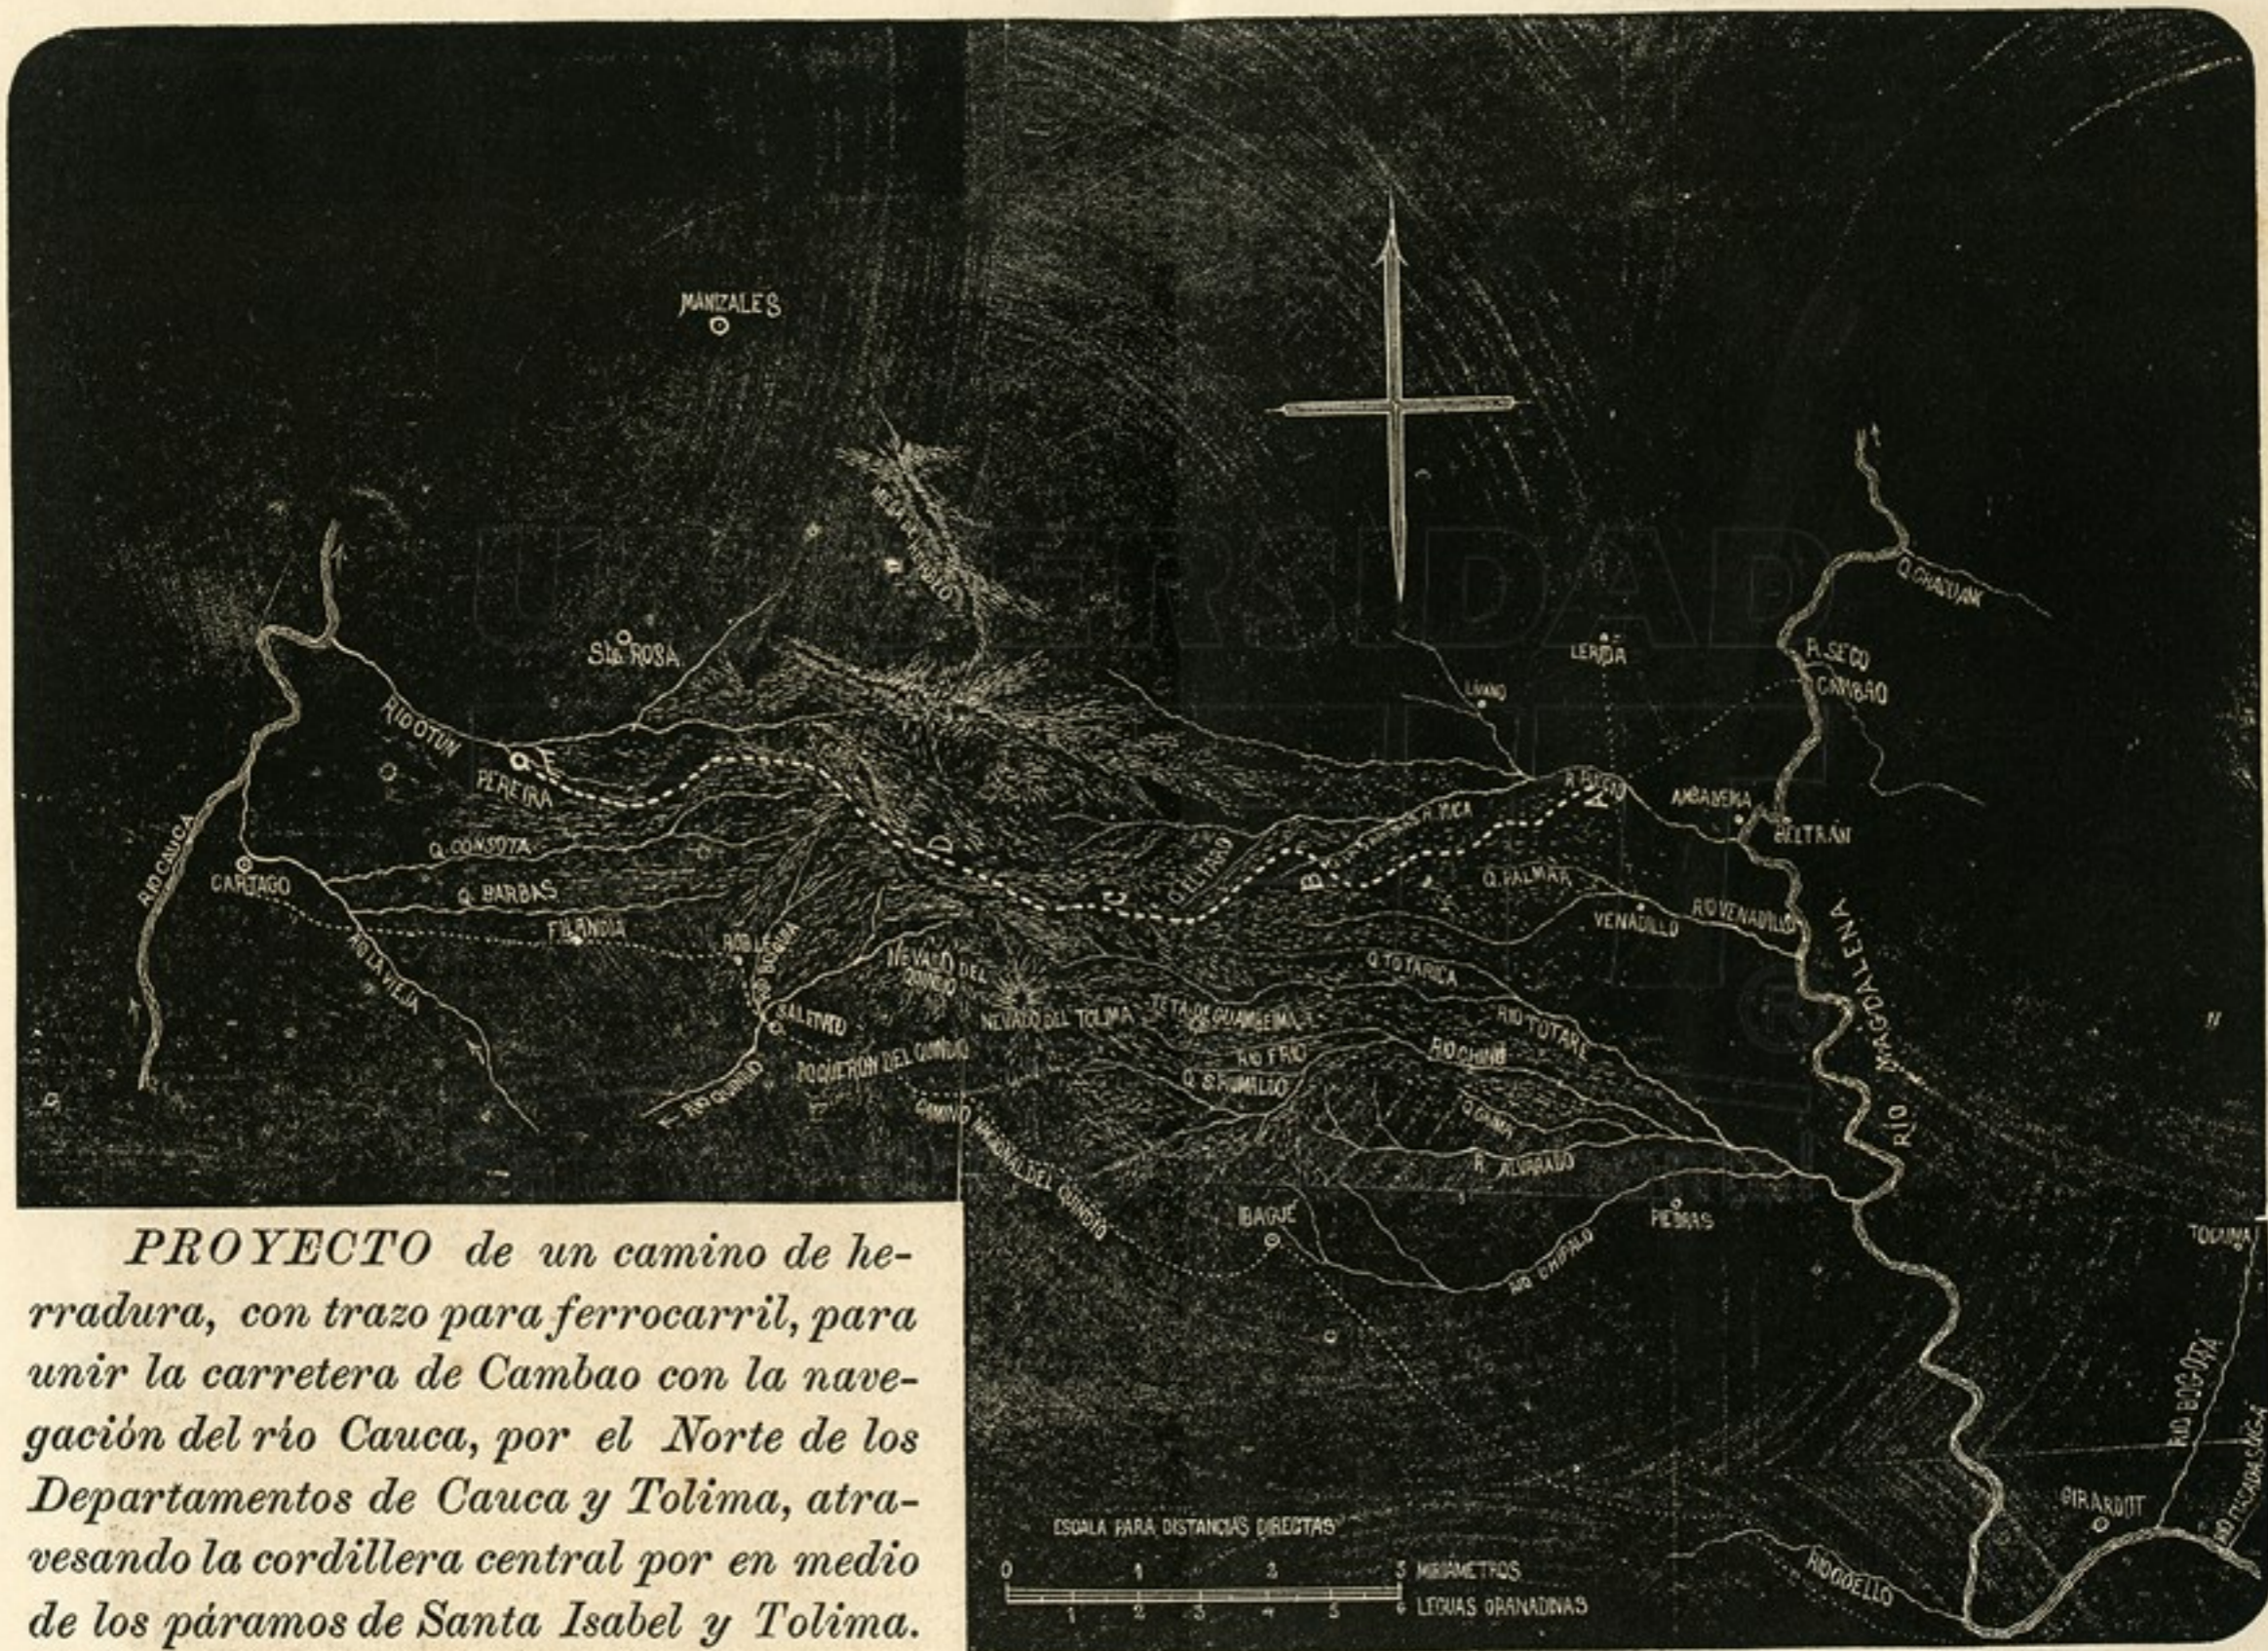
MANIZALES

Sta. ROSA

RIO OTUN

PEREIRA

E

D

C

B

A

RIO CAUCA

CARTAGO

Q. CONSOTA

Q. BARBAS

FILANDIA

RIO LA VIEJA

ROBLE

SALENTO

RIO QUINDIO

BOQUERON DEL QUINDIO

CAMINO NACIONAL DEL QUINDIO

NEVADO DEL QUINDIO

NEVADO DEL TOLIMA

TETA DE GUAMBEIMA

Q. EL TARO

R. RECIO

LÉRIDA

LÍBANO

Q. GUARUMO

R. SECO

CAMBAO

AMBALEMA

BELTRÁN

Q. PALMAR

VENADILLO

RIO VENADILLO

Q. TOTARICA

RIO TOTARE

RIO FRIO

RIO CHINA

Q. S. ROMILDO

Q. GAMA

R. ALVARADO

IBAGUÉ

PIEDRAS

RIO CHIPALO

RÍO MAGDALENA

TOCAIMA

RIO BOGOTÁ

GIRARDOT

RIO COELLO

RIO FUSAGASUGA

ESCALA PARA DISTANCIAS DIRECTAS

0 1 2 3 MIRIÁMETROS

1 2 3 4 5 6 LEGUAS GRANADINAS

PROYECTO de un camino de herradura, con trazo para ferrocarril, para unir la carretera de Cambao con la navegación del río Cauca, por el Norte de los Departamentos de Cauca y Tolima, atravesando la cordillera central por en medio de los páramos de Santa Isabel y Tolima.